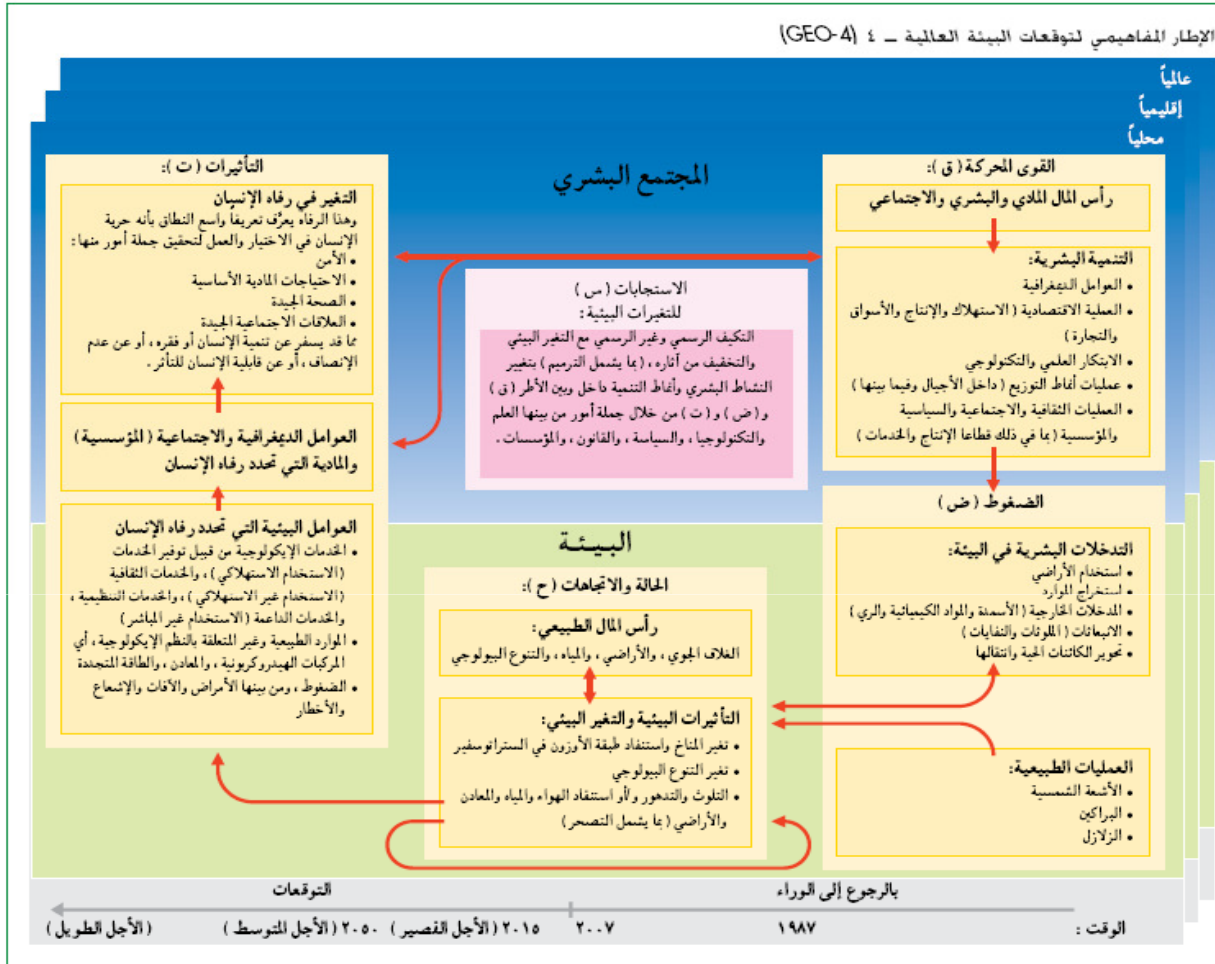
الإطار المفاهيمي لتوقعات البيئة العالمية ـ ٤ (GEO-4)

عالمياً
إقليمياً
محلياً

المجتمع البشري

القوى المحركة ( ق ):
رأس المال المادي والبشري والاجتماعي

التنمية البشرية:
• العوامل الديمغرافية
• العملية الاقتصادية ( الاستهلاك والإنتاج والأسواق والتجارة )
• الابتكار العلمي والتكنولوجي
• عمليات أنماط التوزيع ( داخل الأجيال وفيما بينها )
• العمليات الثقافية والاجتماعية والسياسية والمؤسسية ( بما في ذلك قطاعا الإنتاج والخدمات )

التأثيرات ( ت ):
التغير في رفاه الإنسان
وهذا الرفاه يعرَّف تعريفاً واسع النطاق بأنه حرية الإنسان في الاختيار والعمل لتحقيق جملة أمور منها:
• الأمن
• الاحتياجات المادية الأساسية
• الصحة الجيدة
• العلاقات الاجتماعية الجيدة
مما قد يسفر عن تنمية الإنسان أو فقره، أو عن عدم الإنصاف، أو عن قابلية الإنسان للتأثر.

العوامل الديمغرافية والاجتماعية ( المؤسسية ) والمادية التي تحدد رفاه الإنسان

الاستجابات ( س )
للتغيرات البيئية:
التكيف الرسمي وغير الرسمي مع التغير البيئي والتخفيف من آثاره ، ( بما يشمل الترميم ) بتغيير النشاط البشري وأنماط التنمية داخل وبين الأطر ( ق ) و ( ض ) و ( ت ) من خلال جملة أمور من بينها العلم والتكنولوجيا ، والسياسة ، والقانون ، والمؤسسات .

البيئة

العوامل البيئية التي تحدد رفاه الإنسان
• الخدمات الإيكولوجية من قبيل توفير الخدمات ( الاستخدام الاستهلاكي ) ، والخدمات الثقافية ( الاستخدام غير الاستهلاكي ) ، والخدمات التنظيمية ، والخدمات الداعمة ( الاستخدام غير المباشر )
• الموارد الطبيعية وغير المتعلقة بالنظم الإيكولوجية ، أي المركبات الهيدروكربونية ، والمعادن ، والطاقة المتجددة
• الضغوط ، ومن بينها الأمراض والآفات والإشعاع والأخطار

الحالة والاتجاهات ( ح ):
رأس المال الطبيعي:
الغلاف الجوي ، والأراضي ، والمياه ، والتنوع البيولوجي

التأثيرات البيئية والتغير البيئي:
• تغير المناخ واستنفاد طبقة الأوزون في الستراتوسفير
• تغير التنوع البيولوجي
• التلوث والتدهور و/أو استنفاد الهواء والمياه والمعادن والأراضي ( بما يشمل التصحر )

الضغوط ( ض )
التدخلات البشرية في البيئة:
• استخدام الأراضي
• استخراج الموارد
• المدخلات الخارجية ( الأسمدة والمواد الكيميائية والري )
• الانبعاثات ( الملوثات والنفايات )
• تحوير الكائنات الحية وانتقالها

العمليات الطبيعية:
• الأشعة الشمسية
• البراكين
• الزلازل

التوقعات
بالرجوع إلى الوراء
الوقت : ١٩٨٧ ٢٠٠٧ ٢٠١٥ ( الأجل القصير ) ٢٠٥٠ ( الأجل المتوسط ) ( الأجل الطويل )